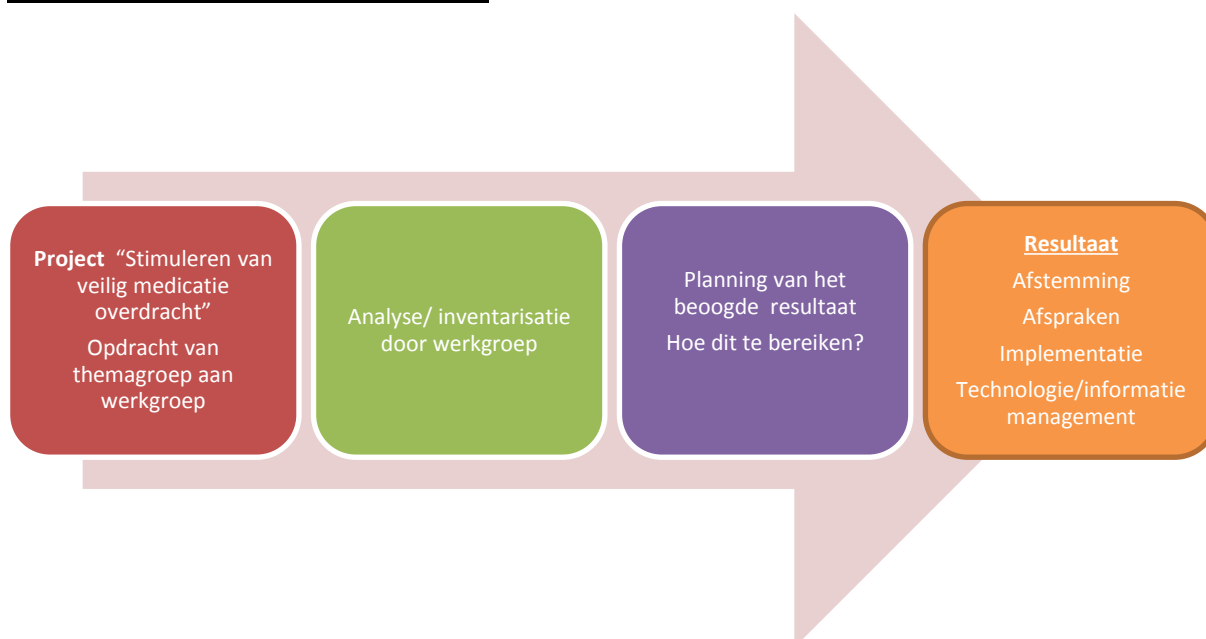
**Project** “Stimuleren van veilig medicatie overdracht”

Opdracht van themagroep aan werkgroep

Analyse/ inventarisatie door werkgroep

Planning van het beoogde resultaat

Hoe dit te bereiken?

**Resultaat**

Afstemming

Afspraken

Implementatie

Technologie/informatie management